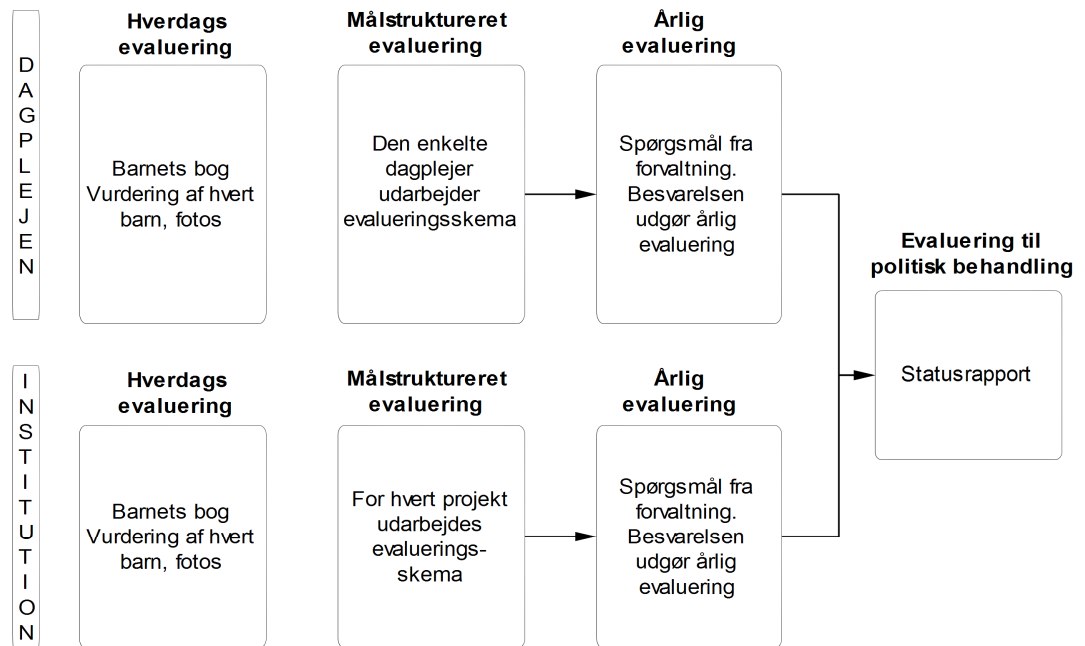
DAGPLEJEN

Hverdags evaluering

Barnets bog Vurdering af hvert barn, fotos

Målstruktureret evaluering

Den enkelte dagplejer udarbejder evalueringsskema

Årlig evaluering

Spørgsmål fra forvaltning. Besvarelsen udgør årlig evaluering

Evaluering til politisk behandling

Statusrapport

INSTITUTION

Hverdags evaluering

Barnets bog Vurdering af hvert barn, fotos

Målstruktureret evaluering

For hvert projekt udarbejdes evaluerings-skema

Årlig evaluering

Spørgsmål fra forvaltning. Besvarelsen udgør årlig evaluering